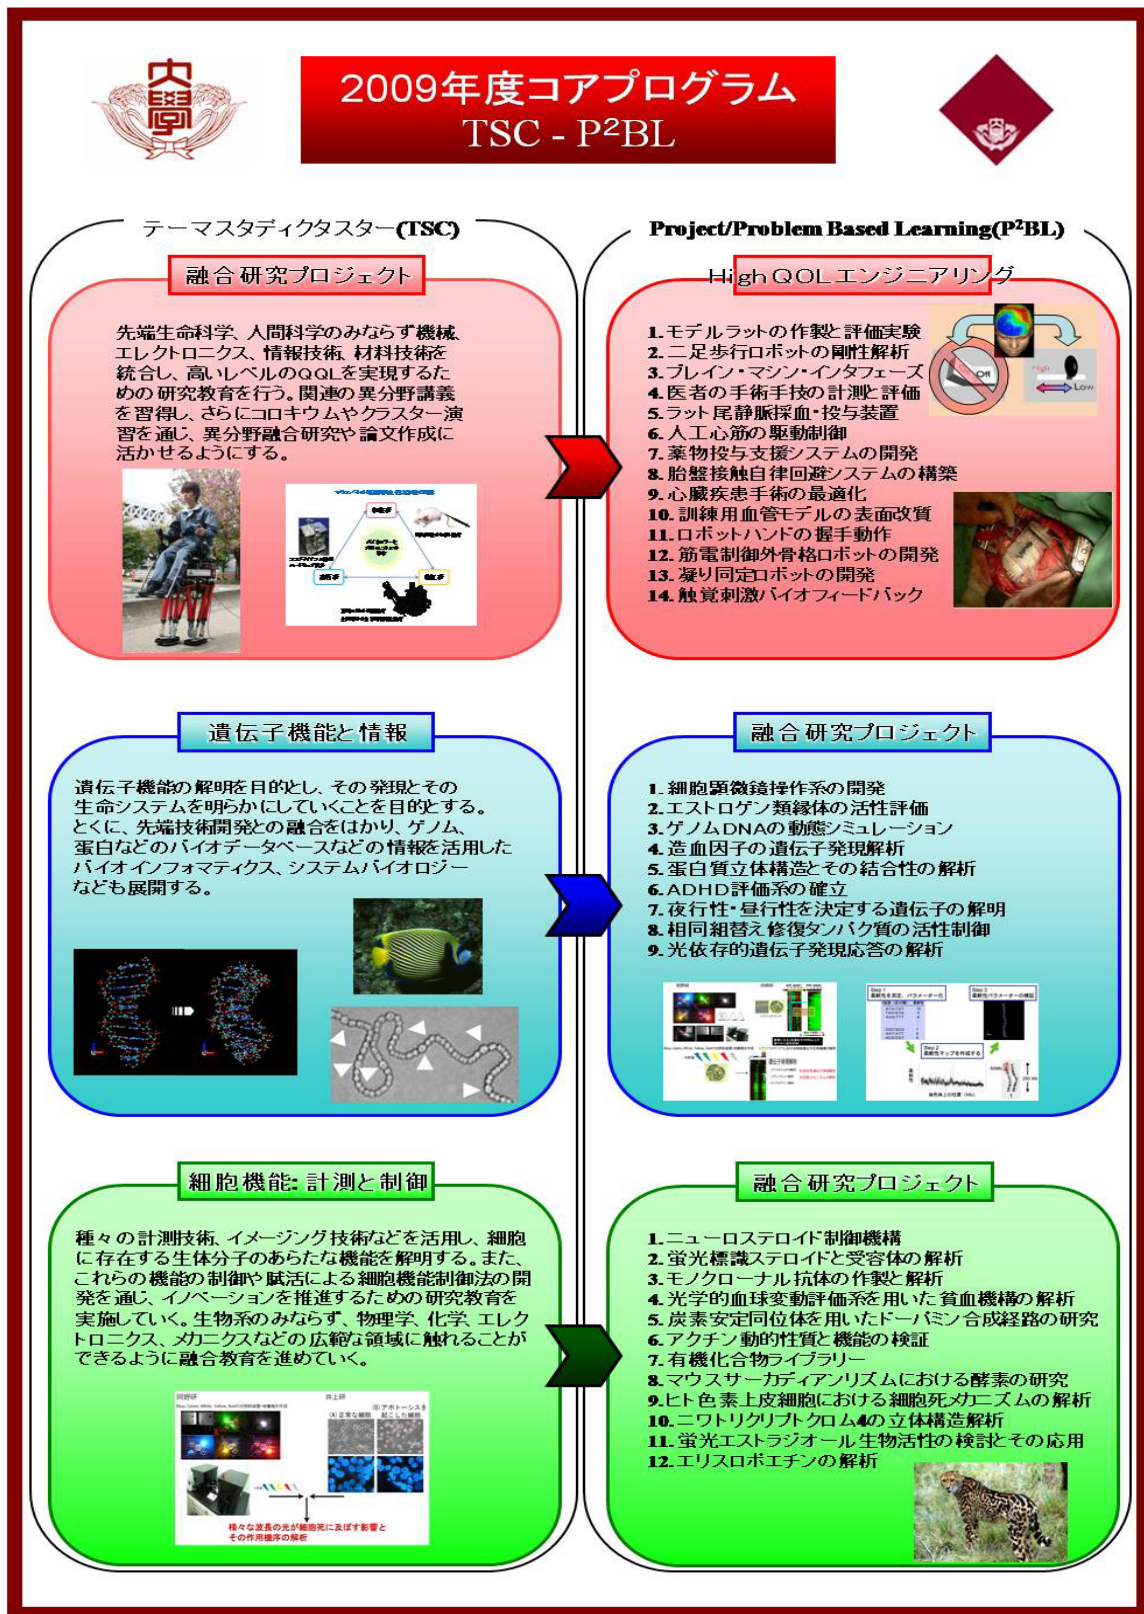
2009年度コアプログラム
TSC - P²BL

テーマスタディクタスター(TSC)

Project/Problem Based Learning(P²BL)

融合研究プロジェクト

先端生命科学、人間科学のみならず機械、エレクトロニクス、情報技術、材料技術を統合し、高いレベルのQQLを実現するための研究教育を行う。関連の異分野講義を習得し、さらにコロキウムやクラスター演習を通じ、異分野融合研究や論文作成に活かせるようにする。

High QOL エンジニアリング

1. モデルラットの作製と評価実験
2. 二足歩行ロボットの剛性解析
3. ブレイン・マシン・インタフェーズ
4. 医者の手術手技の計測と評価
5. ラット尾静脈採血・投与装置
6. 人工心筋の駆動制御
7. 薬物投与支援システムの開発
8. 胎盤接触自律回避システムの構築
9. 心臓疾患手術の最適化
10. 訓練用血管モデルの表面改質
11. ロボットハンドの握手動作
12. 筋電制御外骨格ロボットの開発
13. 凝り同定ロボットの開発
14. 触覚刺激バイオフィードバック

Off
High
Low

遺伝子機能と情報

遺伝子機能の解明を目的とし、その発現とその生命システムを明らかにしていくことを目的とする。とくに、先端技術開発との融合をはかり、ゲノム、蛋白などのバイオデータベースなどの情報を活用したバイオインフォマティクス、システムバイオロジーなども展開する。

融合研究プロジェクト

1. 細胞顕微鏡操作系の開発
2. エストロゲン類縁体の活性評価
3. ゲノムDNAの動態シミュレーション
4. 造血因子の遺伝子発現解析
5. 蛋白質立体構造とその結合性の解析
6. ADHD評価系の確立
7. 夜行性・昼行性を決定する遺伝子の解明
8. 相同組替え修復タンパク質の活性制御
9. 光依存的遺伝子発現応答の解析

細胞機能: 計測と制御

種々の計測技術、イメージング技術などを活用し、細胞に存在する生体分子のあらたな機能を解明する。また、これらの機能の制御や賦活による細胞機能制御法の開発を通じ、イノベーションを推進するための研究教育を実施していく。生物系のみならず、物理学、化学、エレクトロニクス、メカニクスなどの広範な領域に触れることができるように融合教育を進めていく。

様々な波長の光が細胞死に及ぼす影響とその作用機序の解析

融合研究プロジェクト

1. ニューロステロイド制御機構
2. 蛍光標識ステロイドと受容体の解析
3. モノクローナル抗体の作製と解析
4. 光学的血球変動評価系を用いた貧血機構の解析
5. 炭素安定同位体を用いたドーパミン合成経路の研究
6. アクチン動的性質と機能の検証
7. 有機化合物ライブラリー
8. マウスサーカディアンリズムにおける酵素の研究
9. ヒト色素上皮細胞における細胞死メカニズムの解析
10. ニワトリクリプトクロム4の立体構造解析
11. 蛍光エストラジオール生物活性の検討とその応用
12. エリスロポエチンの解析